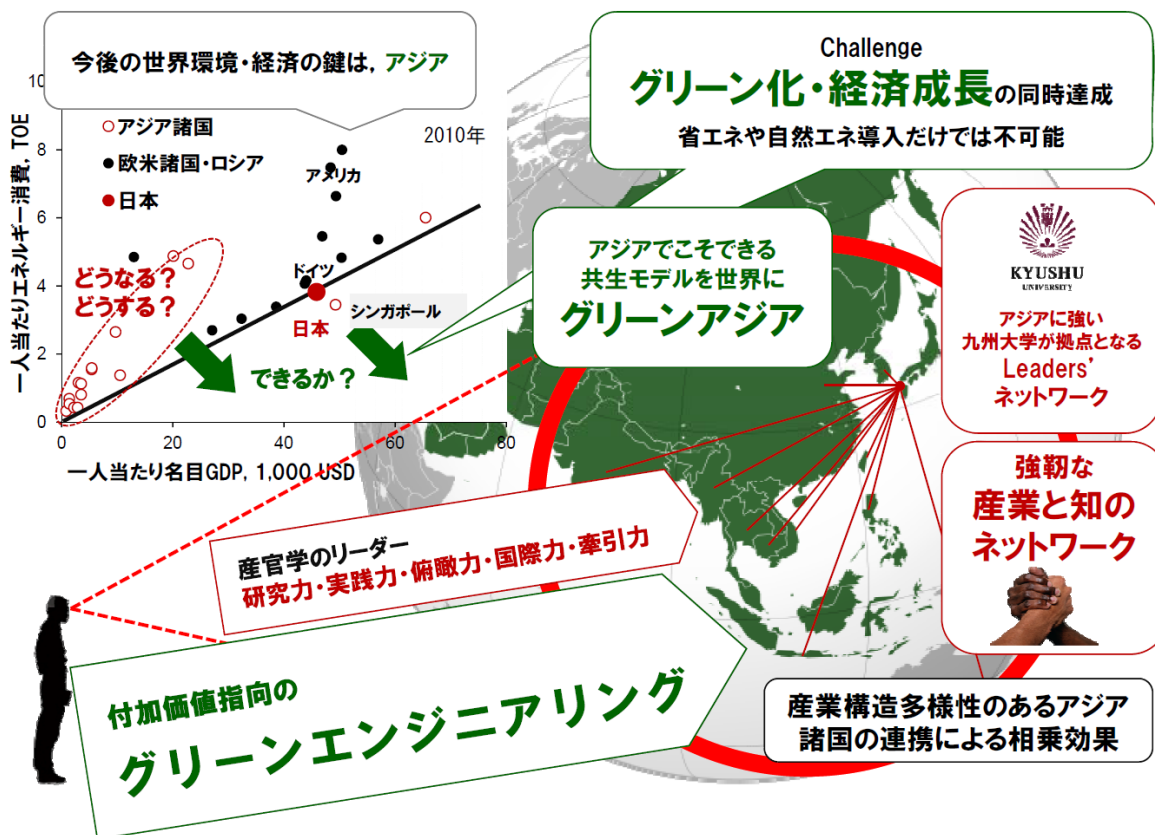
今後の世界環境・経済の鍵は，アジア

10

一人当たりエネルギー消費，TOE

8
6
4
2
0

アジア諸国
欧米諸国・ロシア
日本

2010年

アメリカ

ドイツ

日本

シンガポール

どうなる？
どうする？

できるか？

0 20 40 60 80

一人当たり名目GDP，1,000 USD

Challenge
グリーン化・経済成長の同時達成
省エネや自然エネ導入だけでは不可能

アジアでこそできる
共生モデルを世界に
グリーンアジア

KYUSHU UNIVERSITY

アジアに強い
九州大学が拠点となる
Leaders'
ネットワーク

強靭な
産業と知の
ネットワーク

産官学のリーダー
研究力・実践力・俯瞰力・国際力・牽引力

付加価値指向の
グリーンエンジニアリング

産業構造多様性のあるアジア
諸国の連携による相乗効果